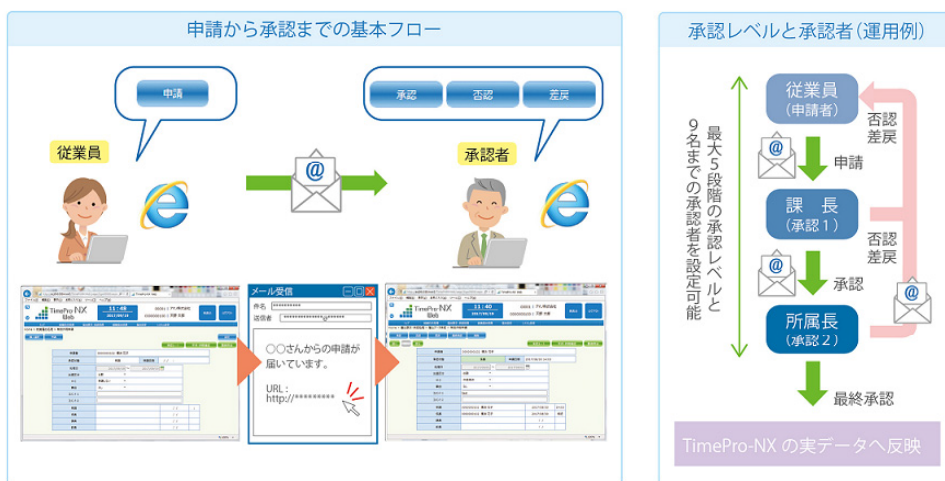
申請から承認までの基本フロー

申請

承認　否認　差戻

従業員

承認者

@

TimePro-NX Web

メール受信

件名 ＊＊＊＊＊＊＊＊

送信者 ＊＊＊＊＊＊＊＊＊＊＊＊＊＊＊＊

○○さんからの申請が届いています。

URL：
http://＊＊＊＊＊＊＊＊

TimePro-NX Web

承認レベルと承認者（運用例）

最大５段階の承認レベルと９名までの承認者を設定可能

従業員
（申請者）

申請

課　長
（承認１）

承認

所属長
（承認２）

最終承認

否認
差戻

否認
差戻

TimePro-NX の実データへ反映